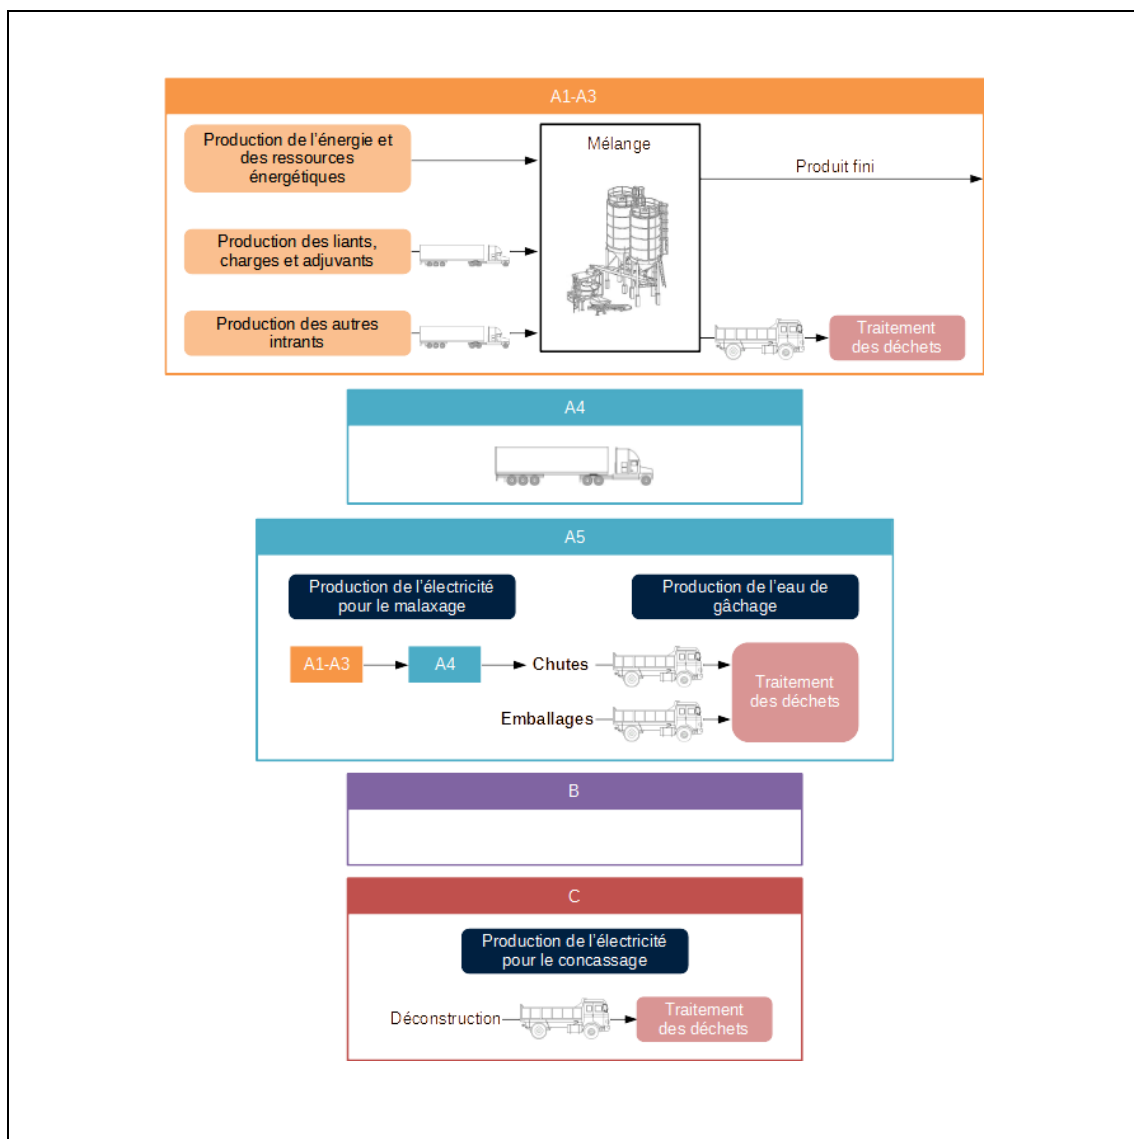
A1-A3

Production de l'énergie et des ressources énergétiques

Production des liants, charges et adjuvants

Production des autres intrants

Mélange

Produit fini

Traitement des déchets

A4

A5

Production de l'électricité pour le malaxage

Production de l'eau de gâchage

A1-A3

A4

Chutes

Emballages

Traitement des déchets

B

C

Production de l'électricité pour le concassage

Déconstruction

Traitement des déchets